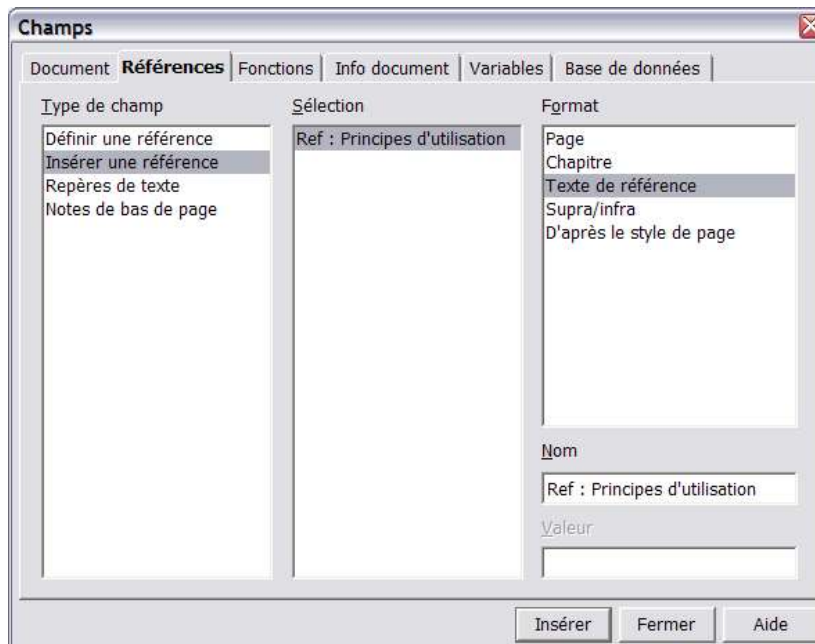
Champs

Document | Références | Fonctions | Info document | Variables | Base de données

Type de champ

Définir une référence
Insérer une référence
Repères de texte
Notes de bas de page

Sélection

Ref : Principes d'utilisation

Format

Page
Chapitre
Texte de référence
Supra/infra
D'après le style de page

Nom

Ref : Principes d'utilisation

Valeur

Insérer | Fermer | Aide